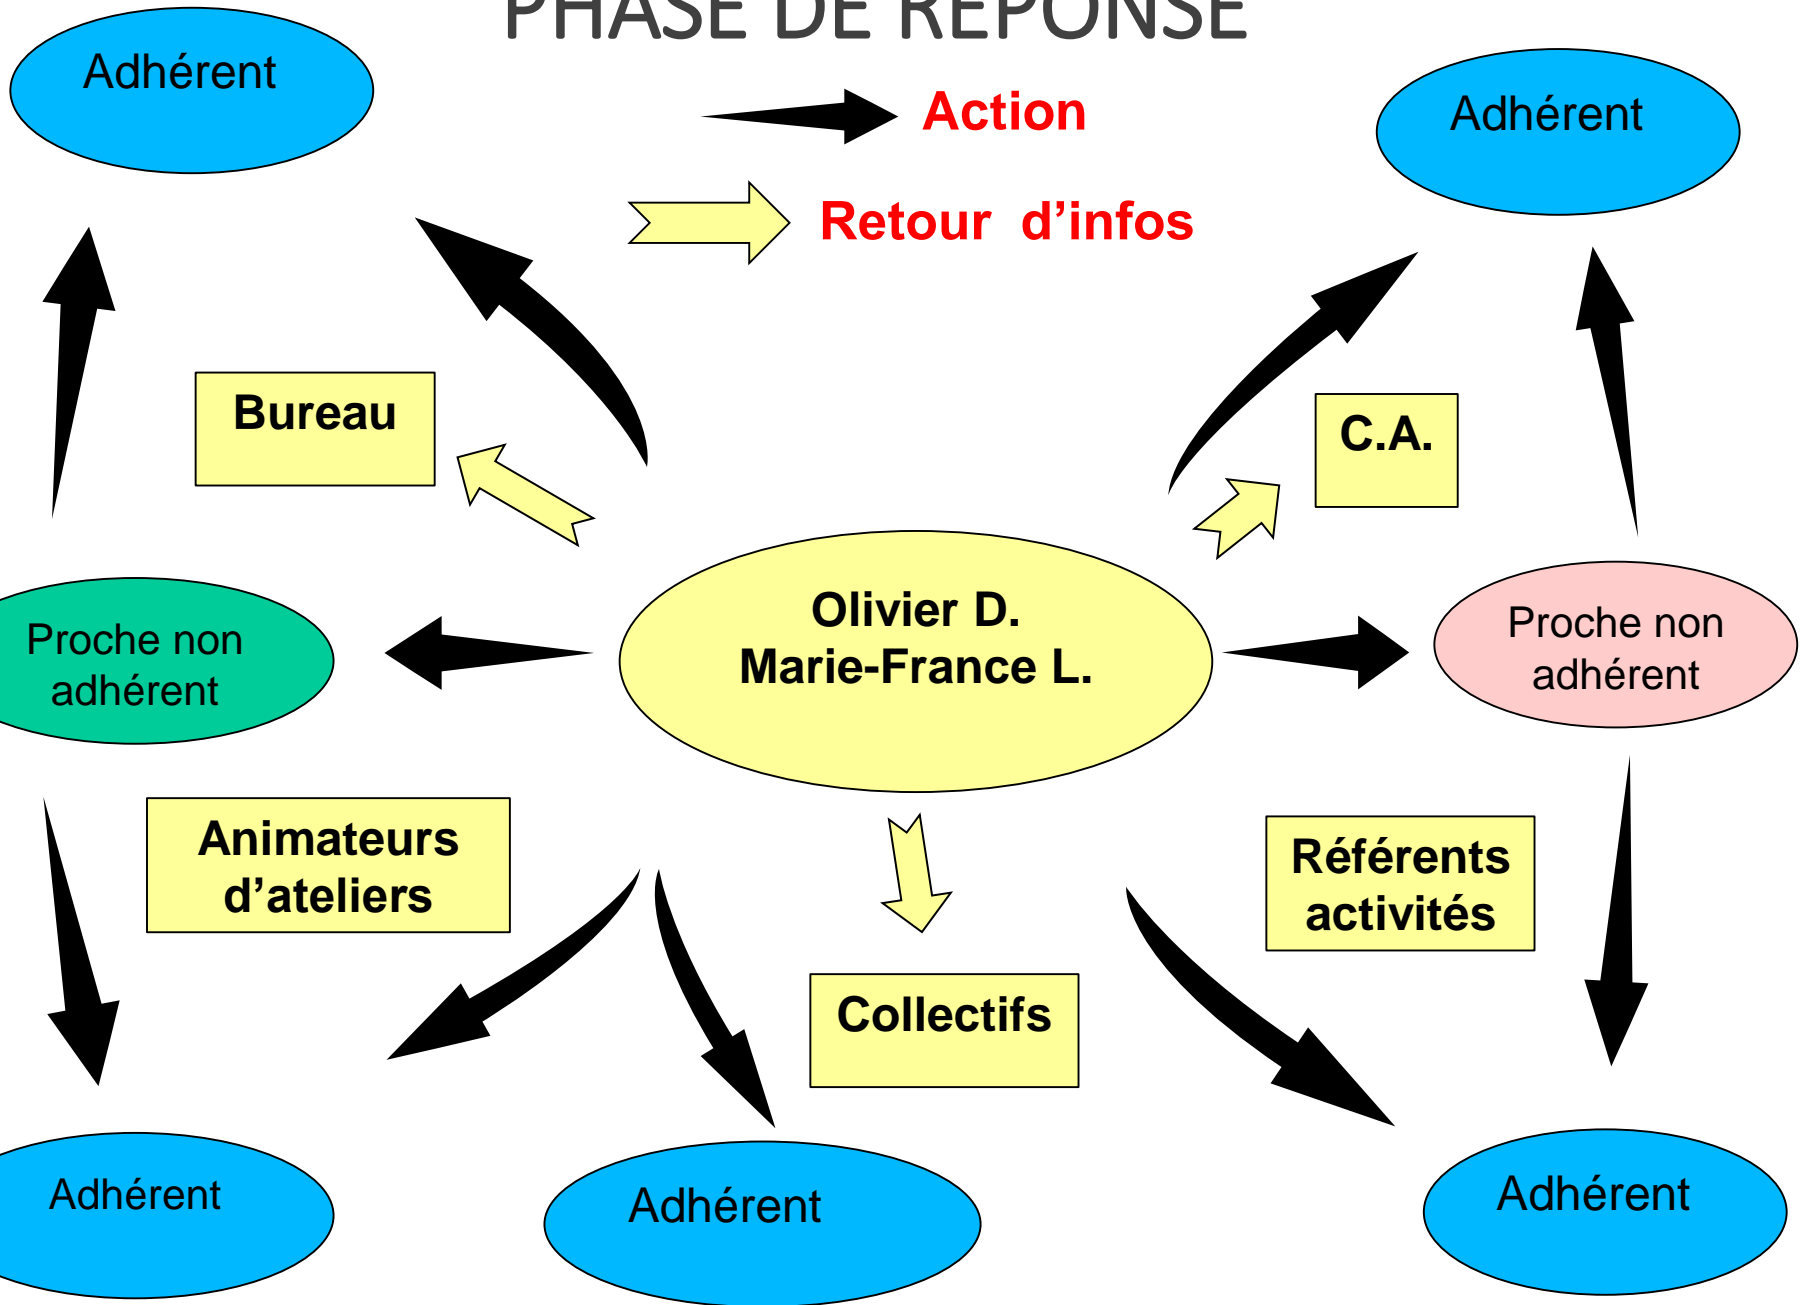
PHASE DE REPONSE

Adhérent

Action

Retour d'infos

Adhérent

Bureau

C.A.

Proche non adhérent

Olivier D.
Marie-France L.

Proche non adhérent

Animateurs d'ateliers

Référents activités

Collectifs

Adhérent

Adhérent

Adhérent